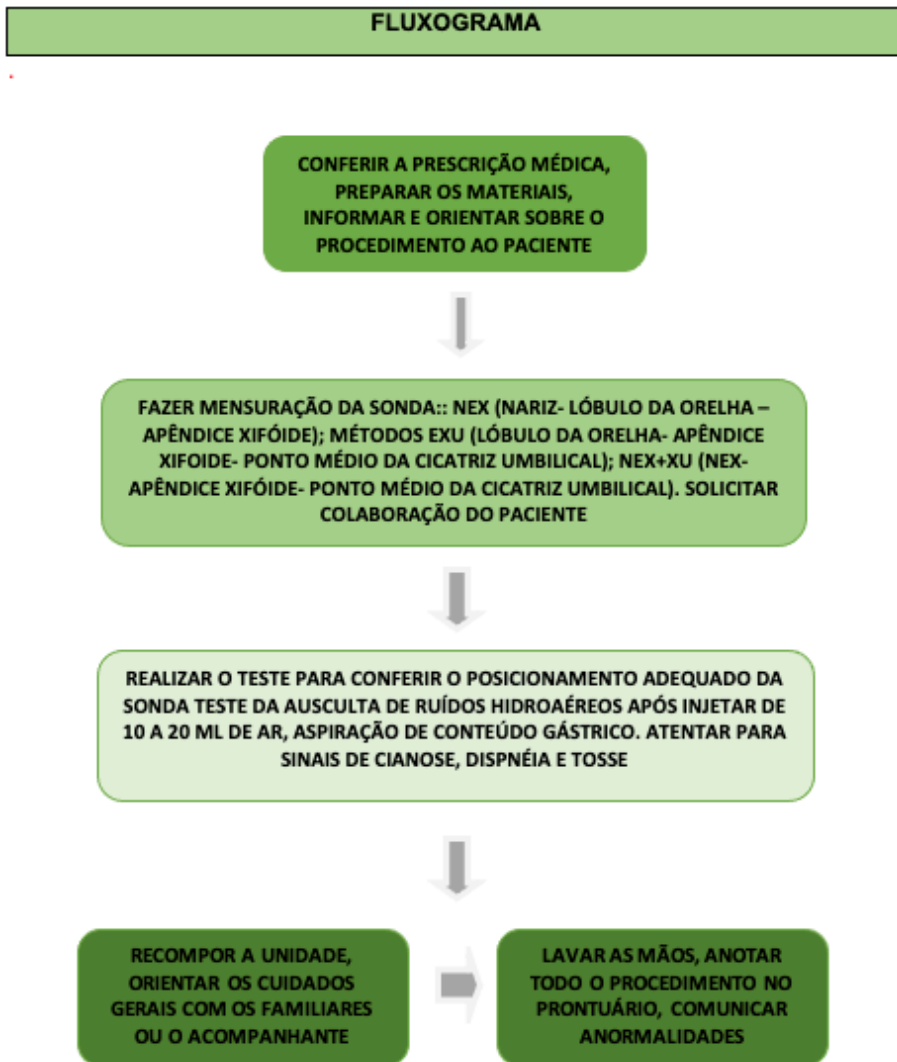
FLUXOGRAMA

CONFERIR A PRESCRIÇÃO MÉDICA, PREPARAR OS MATERIAIS, INFORMAR E ORIENTAR SOBRE O PROCEDIMENTO AO PACIENTE

FAZER MENSURAÇÃO DA SONDA:: NEX (NARIZ- LÓBULO DA ORELHA – APÊNDICE XIFÓIDE); MÉTODOS EXU (LÓBULO DA ORELHA- APÊNDICE XIFOIDE- PONTO MÉDIO DA CICATRIZ UMBILICAL); NEX+XU (NEX- APÊNDICE XIFÓIDE- PONTO MÉDIO DA CICATRIZ UMBILICAL). SOLICITAR COLABORAÇÃO DO PACIENTE

REALIZAR O TESTE PARA CONFERIR O POSICIONAMENTO ADEQUADO DA SONDA TESTE DA AUSCULTA DE RUÍDOS HIDROAÉREOS APÓS INJETAR DE 10 A 20 ML DE AR, ASPIRAÇÃO DE CONTEÚDO GÁSTRICO. ATENTAR PARA SINAIS DE CIANOSE, DISPNÉIA E TOSSE

RECOMPOR A UNIDADE, ORIENTAR OS CUIDADOS GERAIS COM OS FAMILIARES OU O ACOMPANHANTE

LAVAR AS MÃOS, ANOTAR TODO O PROCEDIMENTO NO PRONTUÁRIO, COMUNICAR ANORMALIDADES